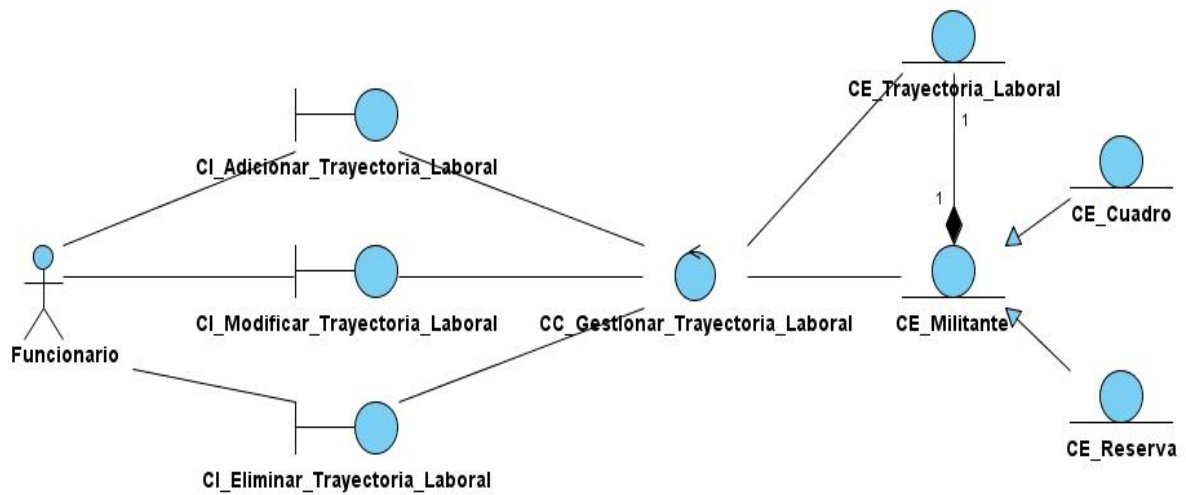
CE_Trayectoria_Laboral

1

CI_Adicionar_Trayectoria_Laboral

CE_Cuadro

1

Funcionario

CI_Modificar_Trayectoria_Laboral

CC_Gestionar_Trayectoria_Laboral

CE_Militante

CE_Reserva

CI_Eliminar_Trayectoria_Laboral